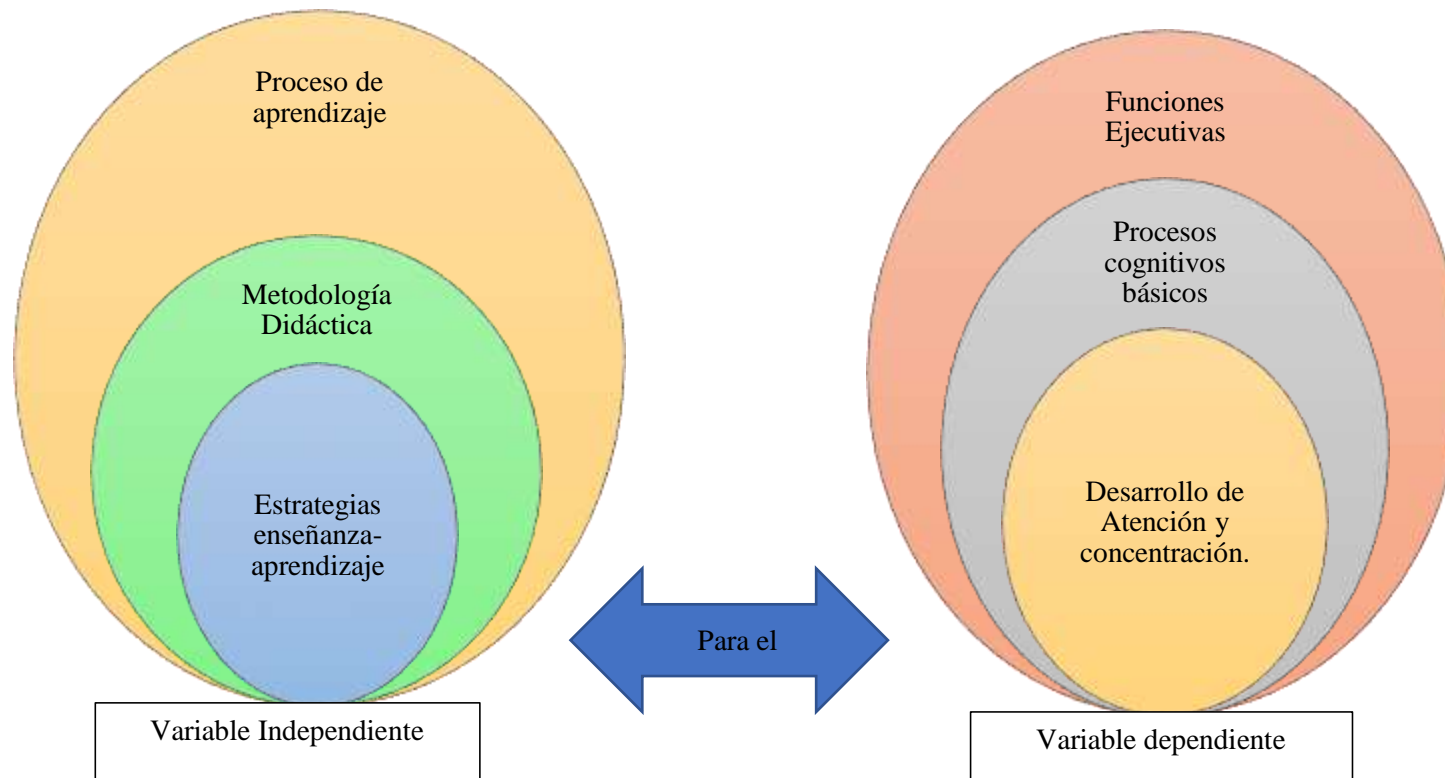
Proceso de aprendizaje

Metodología Didáctica

Estrategias enseñanza-aprendizaje

Variable Independiente

Para el

Funciones Ejecutivas

Procesos cognitivos básicos

Desarrollo de Atención y concentración.

Variable dependiente